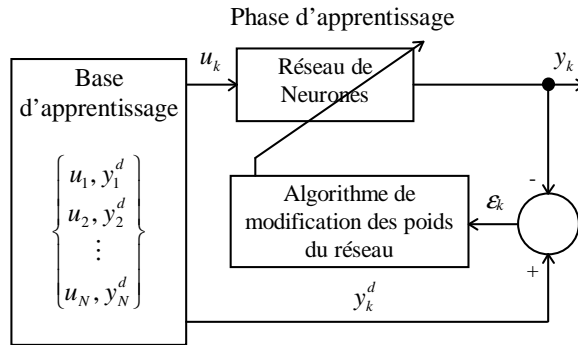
Phase d'apprentissage

Base d'apprentissage

$\begin{Bmatrix} u_1, y_1^d \\ u_2, y_2^d \\ \vdots \\ u_N, y_N^d \end{Bmatrix}$

$u_k$

Réseau de Neurones

$y_k$

Algorithme de modification des poids du réseau

$\varepsilon_k$

-

+

$y_k^d$